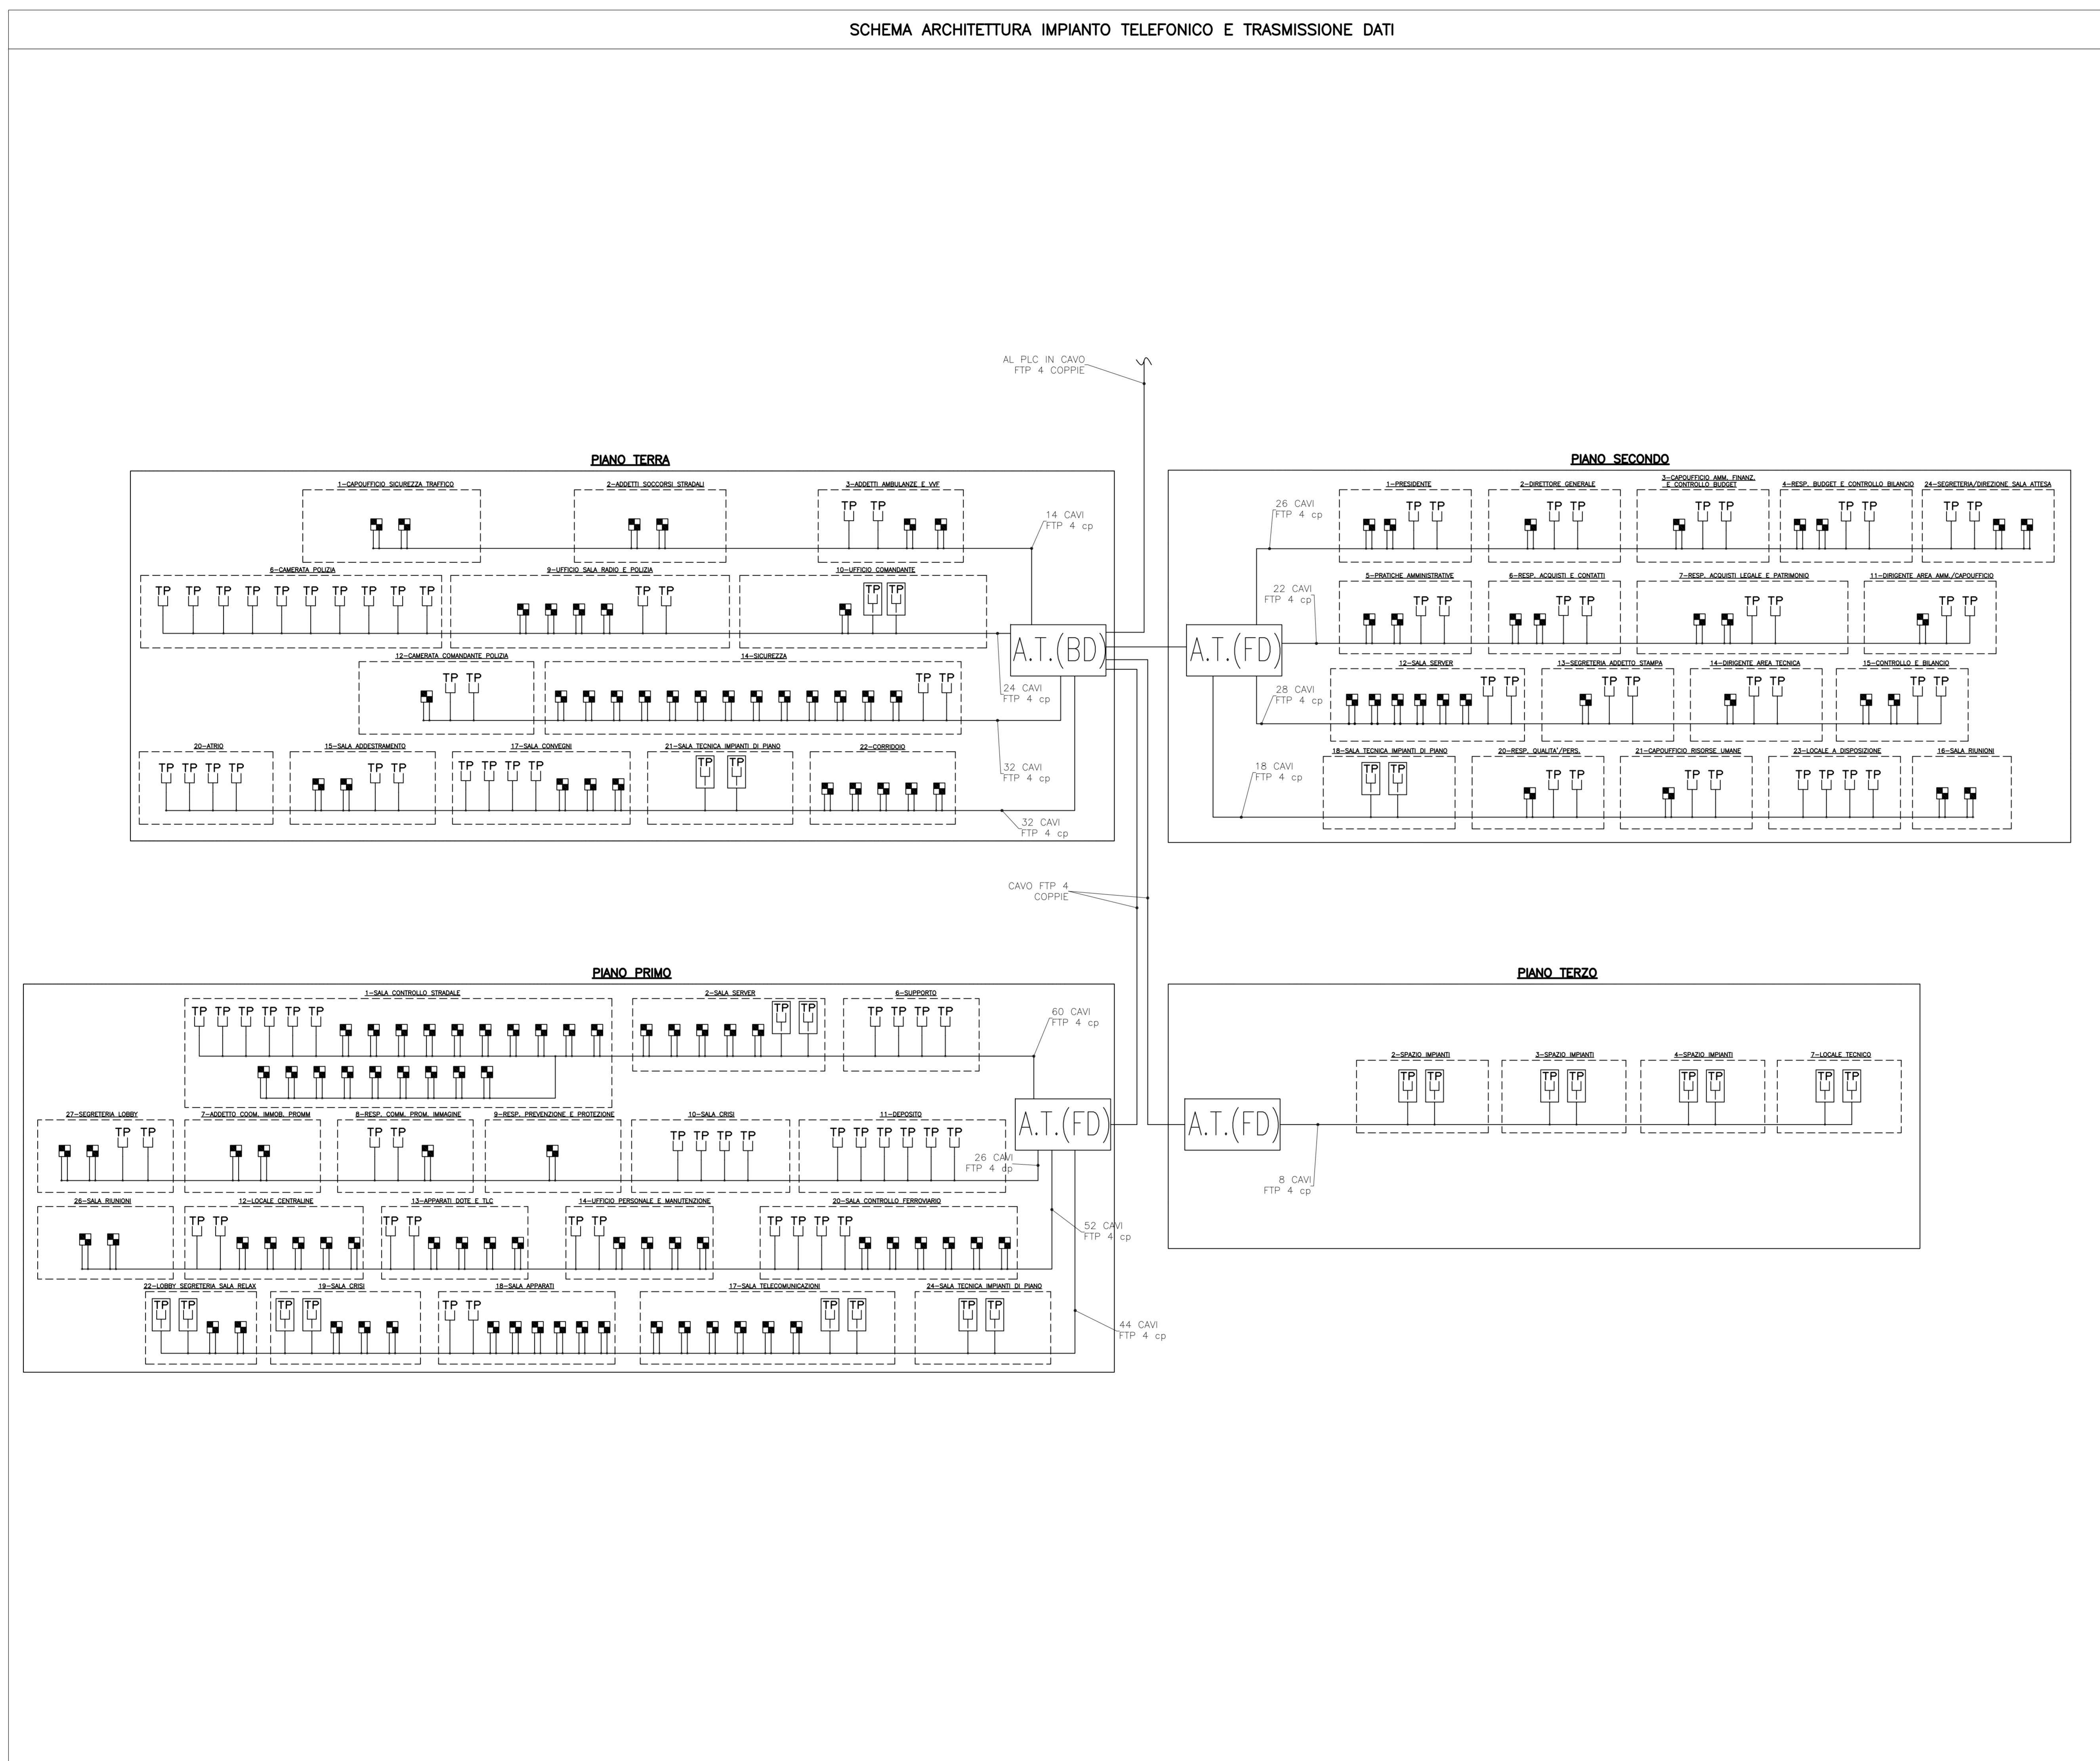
SCHEMA ARCHITETTURA IMPIANTO TELEFONICO E TRASMISSIONE DATI

AL PLC IN CAVO FTP 4 COPPIE

PIANO TERRA

1–CAPOUFFICIO SICUREZZA TRAFFICO

2–ADDETTI SOCCORSI STRADALI

3–ADDETTI AMBULANZE E VVF
TP TP

14 CAVI FTP 4 cp

8–CAMERATA POLIZIA
TP TP TP TP TP TP TP TP TP TP

9–UFFICIO SALA RADIO E POLIZIA
TP TP

10–UFFICIO COMANDANTE
TP TP

A.T.(BD)

12–CAMERATA COMANDANTE POLIZIA
TP TP

14–SICUREZZA
TP TP

24 CAVI FTP 4 cp

20–ATRIO
TP TP TP TP

15–SALA ADDESTRAMENTO
TP TP

17–SALA CONVEGNI
TP TP TP TP

21–SALA TECNICA IMPIANTI DI PIANO
TP TP

22–CORRIDOIO

32 CAVI FTP 4 cp

32 CAVI FTP 4 cp

PIANO SECONDO

A.T.(FD)

26 CAVI FTP 4 cp

1–PRESIDENTE
TP TP

2–DIRETTORE GENERALE
TP TP

3–CAPOUFFICIO AMM. FINANZ. E CONTROLLO BUDGET
TP TP

4–RESP. BUDGET E CONTROLLO BILANCIO
TP TP

24–SEGRETERIA/DIREZIONE SALA ATTESA
TP TP

22 CAVI FTP 4 cp

5–PRATICHE AMMINISTRATIVE
TP TP

6–RESP. ACQUISTI E CONTATTI
TP TP

7–RESP. ACQUISTI LEGALE E PATRIMONIO
TP TP

11–DIRIGENTE AREA AMM./CAPOUFFICIO
TP TP

28 CAVI FTP 4 cp

12–SALA SERVER
TP TP

13–SEGRETERIA ADDETTO STAMPA
TP TP

14–DIRIGENTE AREA TECNICA
TP TP

15–CONTROLLO E BILANCIO
TP TP

18 CAVI FTP 4 cp

18–SALA TECNICA IMPIANTI DI PIANO
TP TP

20–RESP. QUALITA'/PERS.
TP TP

21–CAPOUFFICIO RISORSE UMANE
TP TP

23–LOCALE A DISPOSIZIONE
TP TP TP TP

16–SALA RIUNIONI

CAVO FTP 4 COPPIE

PIANO PRIMO

1–SALA CONTROLLO STRADALE
TP TP TP TP TP TP

2–SALA SERVER
TP TP

6–SUPPORTO
TP TP TP TP

60 CAVI FTP 4 cp

A.T.(FD)

27–SEGRETERIA LOBBY
TP TP

7–ADDETTO COOM. IMMOB. PROMM

8–RESP. COMM. PROM. IMMAGINE
TP TP

9–RESP. PREVENZIONE E PROTEZIONE

10–SALA CRISI
TP TP TP TP

11–DEPOSITO
TP TP TP TP TP TP

26 CAVI FTP 4 cp

26–SALA RIUNIONI

12–LOCALE CENTRALINE
TP TP

13–APPARATI DOTE E TLC
TP TP

14–UFFICIO PERSONALE E MANUTENZIONE
TP TP

20–SALA CONTROLLO FERROVIARIO
TP TP TP TP

52 CAVI FTP 4 cp

22–LOBBY SEGRETERIA SALA RELAX
TP TP

19–SALA CRISI
TP TP

18–SALA APPARATI
TP TP

17–SALA TELECOMUNICAZIONI
TP TP

24–SALA TECNICA IMPIANTI DI PIANO
TP TP

44 CAVI FTP 4 cp

PIANO TERZO

A.T.(FD)

2–SPAZIO IMPIANTI
TP TP

3–SPAZIO IMPIANTI
TP TP

4–SPAZIO IMPIANTI
TP TP

7–LOCALE TECNICO
TP TP

8 CAVI FTP 4 cp